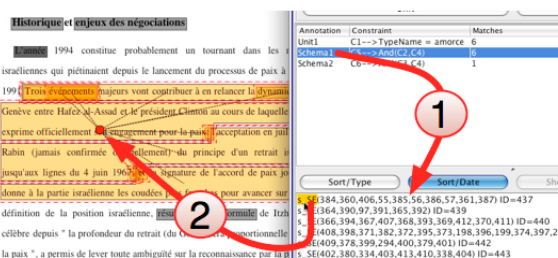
Historique et enjeux des négociations

L'année 1994 constitue probablement un tournant dans les israéliennes qui piétinaient depuis le lancement du processus de paix à 199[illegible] Trois événements majeurs vont contribuer à en relancer la dynami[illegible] Genève entre Hafez-al-Assad et le président Clinton au cours de laquelle exprime officiellement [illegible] engagement pour la paix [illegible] acceptation en jan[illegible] Rabin (jamais confirmée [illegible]ellement) du principe d'un retrait is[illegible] jusqu'aux lignes du 4 juin 1967 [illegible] signature de l'accord de paix jo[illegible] donne à la partie israélienne les coudées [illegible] pour avancer sur définition de la position israélienne, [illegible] résu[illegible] formule de Itzh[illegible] célèbre depuis " la profondeur du retrait (du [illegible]) proportionnelle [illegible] de la paix ", a permis de lever toute ambiguïté sur la reconnaissance par la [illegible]

| Annotation | Constraint | Matches |
|---|---|---|
| Unit1 | C1-->TypeName = amorce | 6 |
| Schema1 | C5-->And(C2,C4) | 6 |
| Schema2 | C6-->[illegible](C4) | 1 |

1

2

Sort/Type
Sort/Date
Sh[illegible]

s_SE(384,360,406,55,385,56,386,57,361,387) ID=437
s_SE(364,390,97,391,365,392) ID=439
s_SE(366,394,367,407,368,393,369,412,370,411) ID=440
s_SE(408,398,371,382,372,395,373,198,396,199,374,397,2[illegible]
s_SE(409,378,399,294,400,379,401) ID=442
s_SE(402,380,334,403,413,410,338,404) ID=443